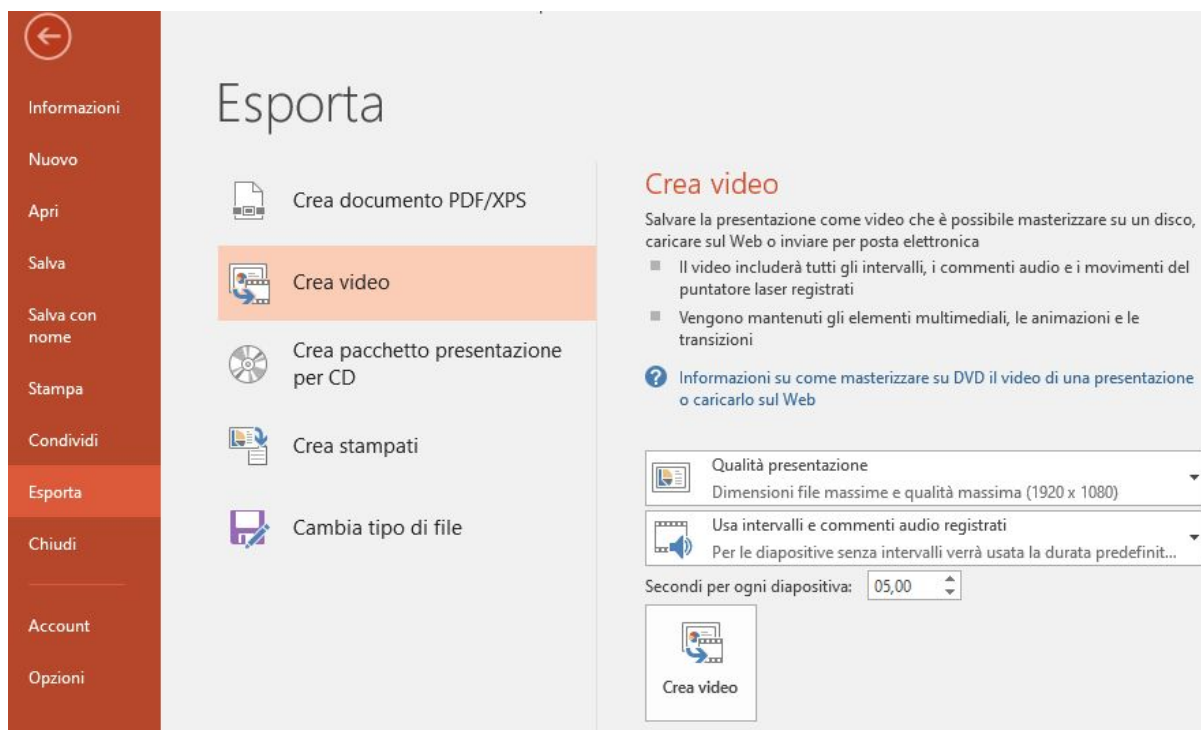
Informazioni
Nuovo
Apri
Salva
Salva con nome
Stampa
Condividi
Esporta
Chiudi
Account
Opzioni

Esporta

Crea documento PDF/XPS

Crea video

Crea pacchetto presentazione per CD

Crea stampati

Cambia tipo di file

Crea video

Salvare la presentazione come video che è possibile masterizzare su un disco, caricare sul Web o inviare per posta elettronica

Il video includerà tutti gli intervalli, i commenti audio e i movimenti del puntatore laser registrati

Vengono mantenuti gli elementi multimediali, le animazioni e le transizioni

Informazioni su come masterizzare su DVD il video di una presentazione o caricarlo sul Web

Qualità presentazione
Dimensioni file massime e qualità massima (1920 x 1080)

Usa intervalli e commenti audio registrati
Per le diapositive senza intervalli verrà usata la durata predefinit...

Secondi per ogni diapositiva: 05,00

Crea video